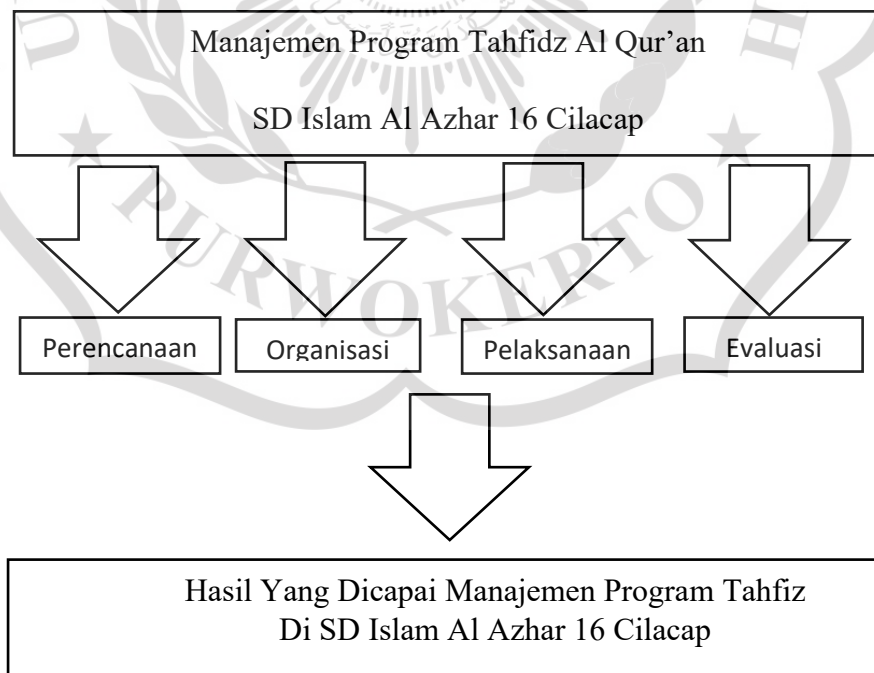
Manajemen Program Tahfidz Al Qur’an

SD Islam Al Azhar 16 Cilacap

Perencanaan

Organisasi

Pelaksanaan

Evaluasi

Hasil Yang Dicapai Manajemen Program Tahfiz Di SD Islam Al Azhar 16 Cilacap

PURWOKERTO